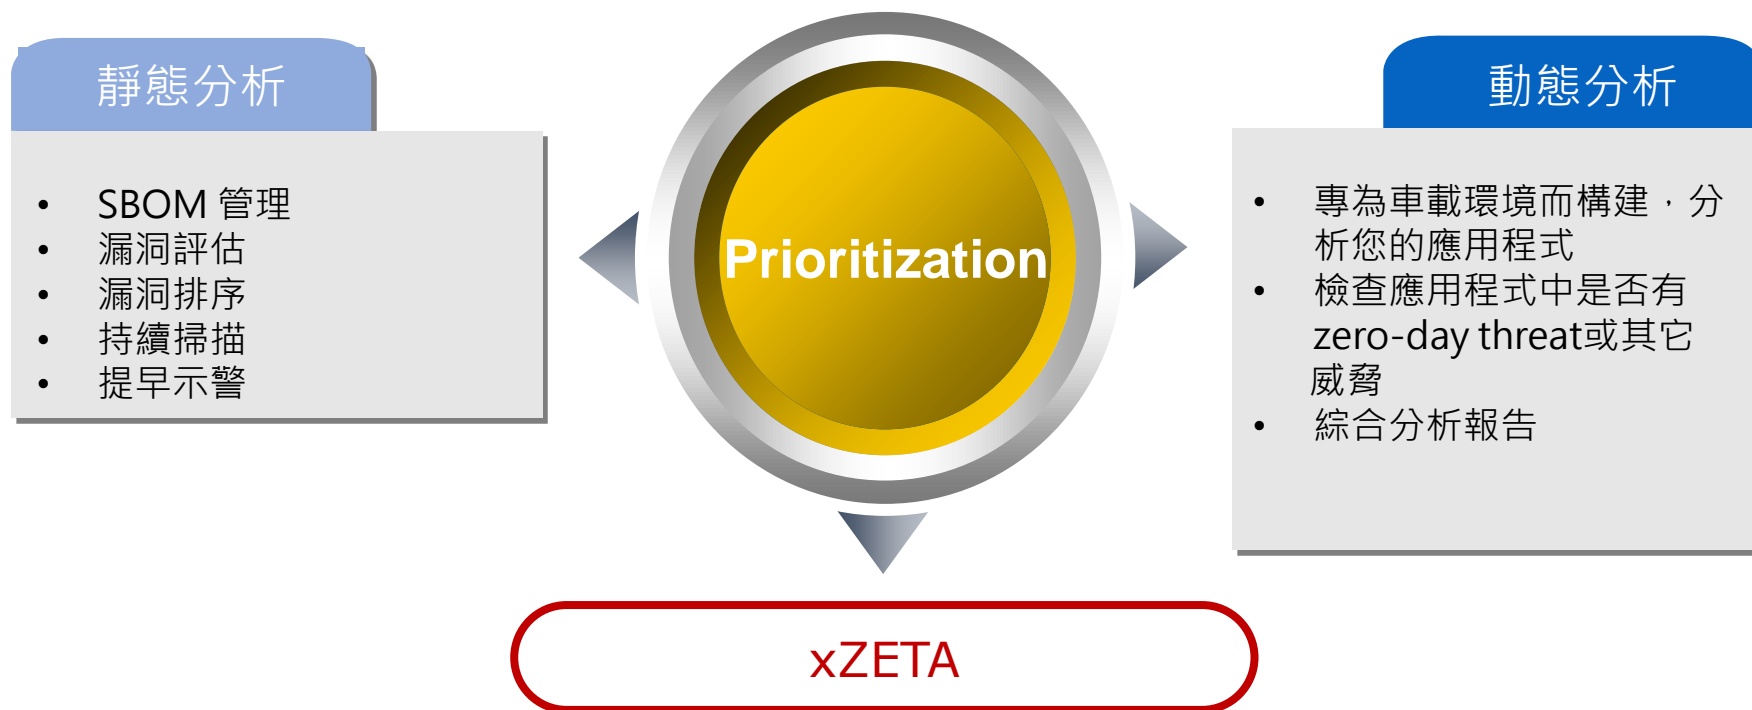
靜態分析

- SBOM 管理
- 漏洞評估
- 漏洞排序
- 持續掃描
- 提早示警

Prioritization

動態分析

- 專為車載環境而構建，分析您的應用程式
- 檢查應用程式中是否有zero-day threat或其它威脅
- 綜合分析報告

xZETA